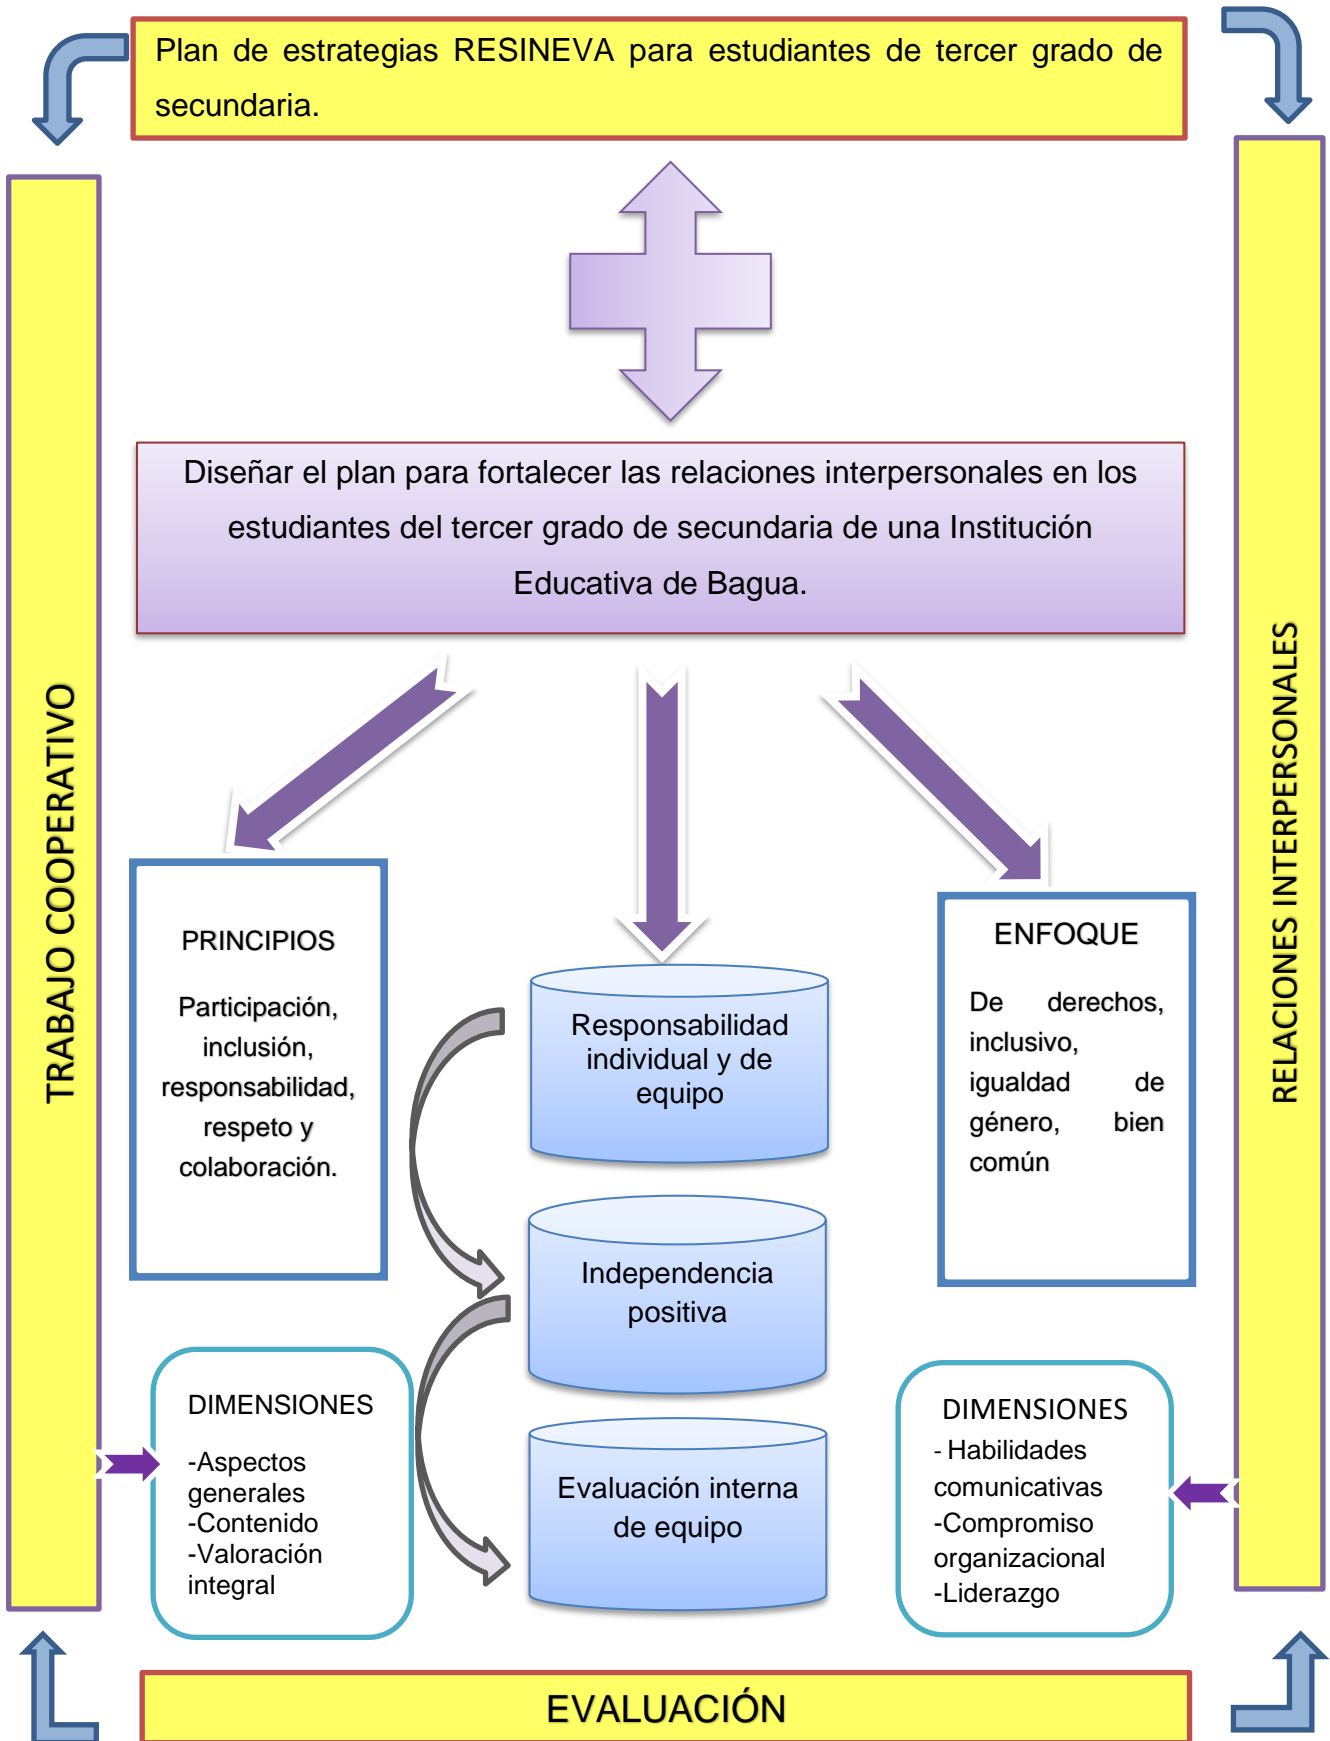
Plan de estrategias RESINEVA para estudiantes de tercer grado de secundaria.

TRABAJO COOPERATIVO

RELACIONES INTERPERSONALES

Diseñar el plan para fortalecer las relaciones interpersonales en los estudiantes del tercer grado de secundaria de una Institución Educativa de Bagua.

PRINCIPIOS

Participación, inclusión, responsabilidad, respeto y colaboración.

Responsabilidad individual y de equipo

ENFOQUE

De derechos, inclusivo, igualdad de género, bien común

Independencia positiva

DIMENSIONES

-Aspectos generales
-Contenido
-Valoración integral

Evaluación interna de equipo

DIMENSIONES
- Habilidades comunicativas
-Compromiso organizacional
-Liderazgo

EVALUACIÓN